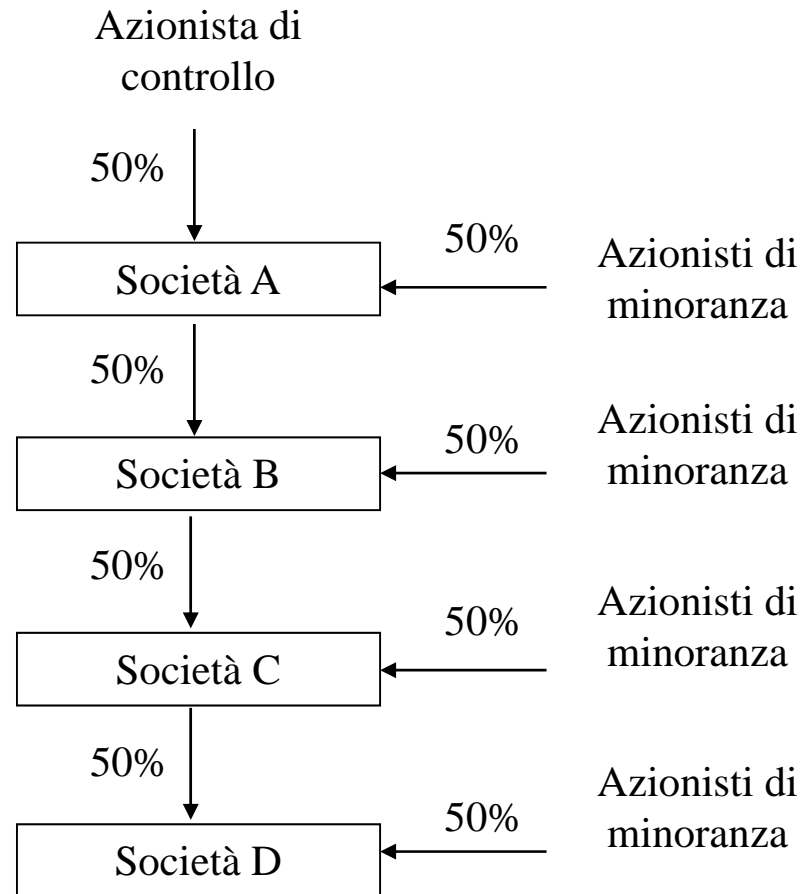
Azionista di controllo

50%

50%

Società A

Azionisti di minoranza

50%

50%

Società B

Azionisti di minoranza

50%

50%

Società C

Azionisti di minoranza

50%

50%

Società D

Azionisti di minoranza